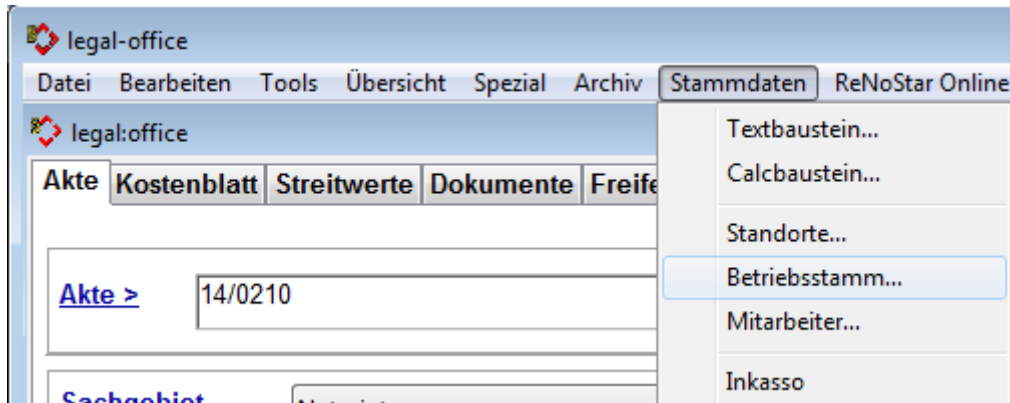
legal-office

Datei Bearbeiten Tools Übersicht Spezial Archiv Stammdaten ReNoStar Online

legal:office

Akte Kostenblatt Streitwerte Dokumente Freife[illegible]

Akte > 14/0210

Sachgebiet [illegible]

Textbaustein...
Calcbaustein...
Standorte...
Betriebsstamm...
Mitarbeiter...
Inkasso